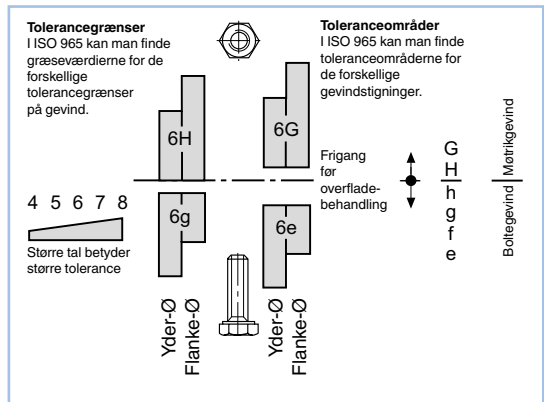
**Tolerancegrænser**
I ISO 965 kan man finde græseværdierne for de forskellige tolerancegrænser på gevind.

**Toleranceområder**
I ISO 965 kan man finde toleranceområderne for de forskellige gevindstigninger.

6H

6G

Frigang før overfladebehandling

G
H
h
g
f
e

Møtrikgevind
Boltegevind

4 5 6 7 8

Større tal betyder større tolerance

6g

6e

Yder-Ø
Flanke-Ø

Yder-Ø
Flanke-Ø